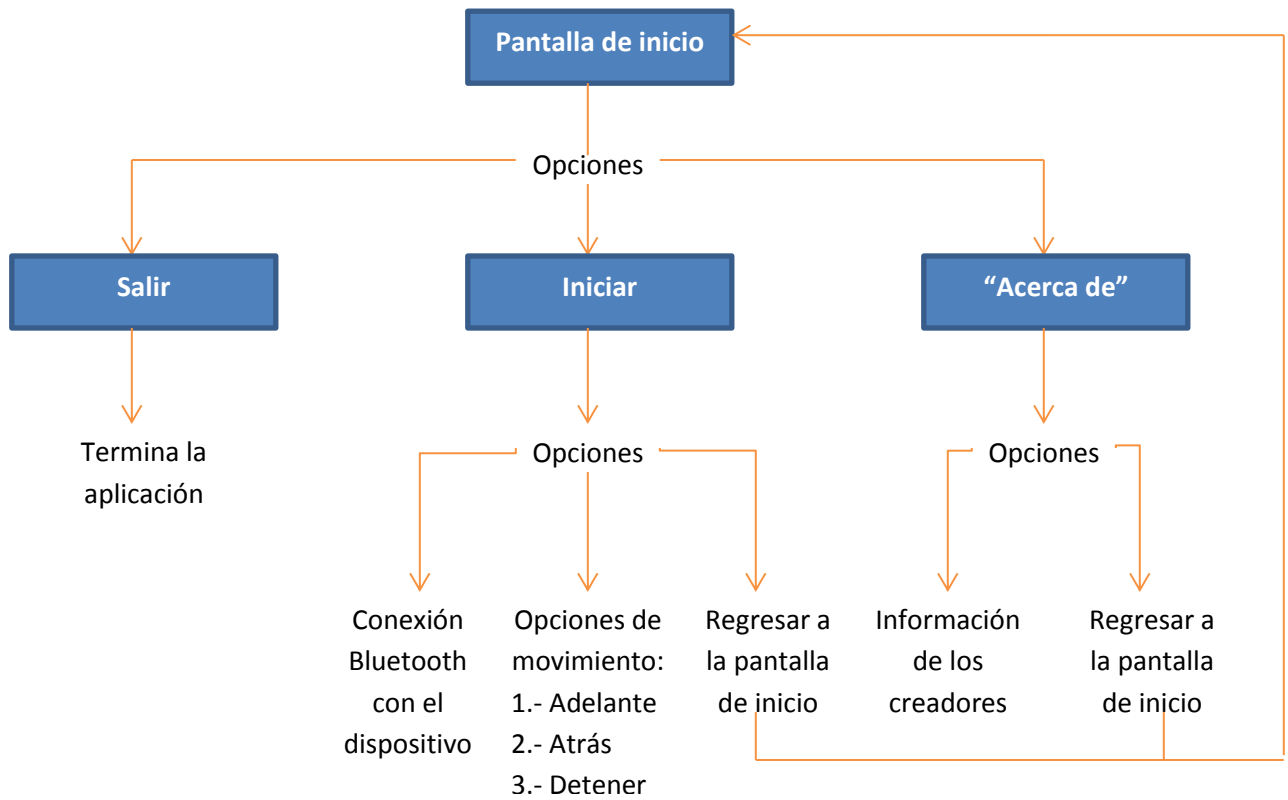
Pantalla de inicio

Opciones

Salir

Iniciar

“Acerca de”

Termina la aplicación

Opciones

Opciones

Conexión Bluetooth con el dispositivo

Opciones de movimiento:
1.- Adelante
2.- Atrás
3.- Detener

Regresar a la pantalla de inicio

Información de los creadores

Regresar a la pantalla de inicio